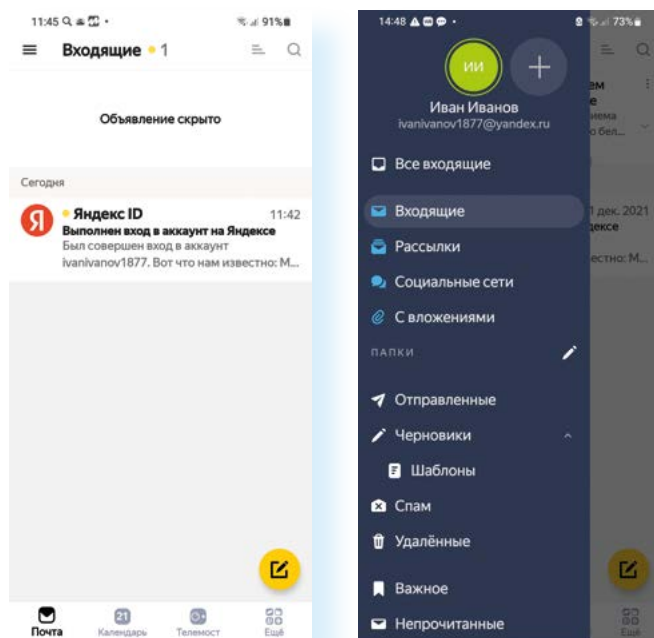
11:45 91%

Входящие • 1

Объявление скрыто

Сегодня

Я • Яндекс ID 11:42
Выполнен вход в аккаунт на Яндексе
Был совершен вход в аккаунт ivanivanov1877. Вот что нам известно: М...

Почта
21 Календарь
Телемост
Ещё

14:48 73%

ИИ

Иван Иванов
ivanivanov1877@yandex.ru

Все входящие
Входящие
Рассылки
Социальные сети
С вложениями

ПАПКИ

Отправленные
Черновики
Шаблоны
Спам
Удалённые
Важное
Непрочитанные

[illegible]ема
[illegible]е
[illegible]ема
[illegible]о бел...
1 дек. 2021
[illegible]ндексе
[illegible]вестно: М...
Ещё